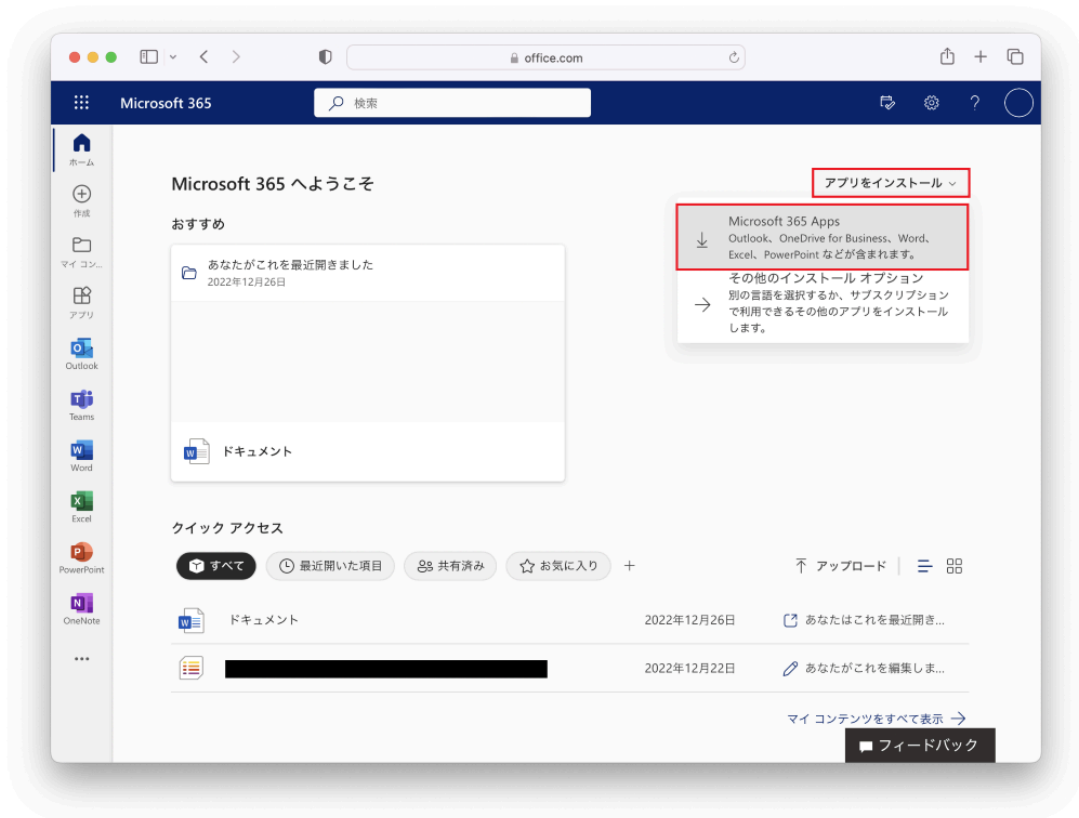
office.com

Microsoft 365

検索

?

ホーム

作成

マイ コン...

アプリ

Outlook

Teams

Word

Excel

PowerPoint

OneNote

...

Microsoft 365 へようこそ

アプリをインストール

Microsoft 365 Apps
Outlook、OneDrive for Business、Word、Excel、PowerPoint などが含まれます。

その他のインストール オプション
別の言語を選択するか、サブスクリプションで利用できるその他のアプリをインストールします。

おすすめ

あなたがこれを最近開きました
2022年12月26日

ドキュメント

クイック アクセス

すべて

最近開いた項目

共有済み

お気に入り

+

アップロード

ドキュメント

2022年12月26日

あなたはこれを最近開き...

2022年12月22日

あなたがこれを編集しま...

マイ コンテンツをすべて表示

フィードバック